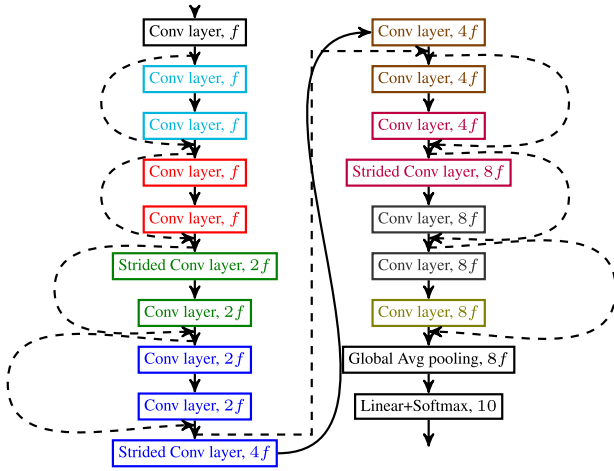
Conv layer, $f$

Conv layer, $f$

Conv layer, $f$

Conv layer, $f$

Conv layer, $f$

Strided Conv layer, $2f$

Conv layer, $2f$

Conv layer, $2f$

Conv layer, $2f$

Strided Conv layer, $4f$

Conv layer, $4f$

Conv layer, $4f$

Conv layer, $4f$

Strided Conv layer, $8f$

Conv layer, $8f$

Conv layer, $8f$

Conv layer, $8f$

Global Avg pooling, $8f$

Linear+Softmax, $10$